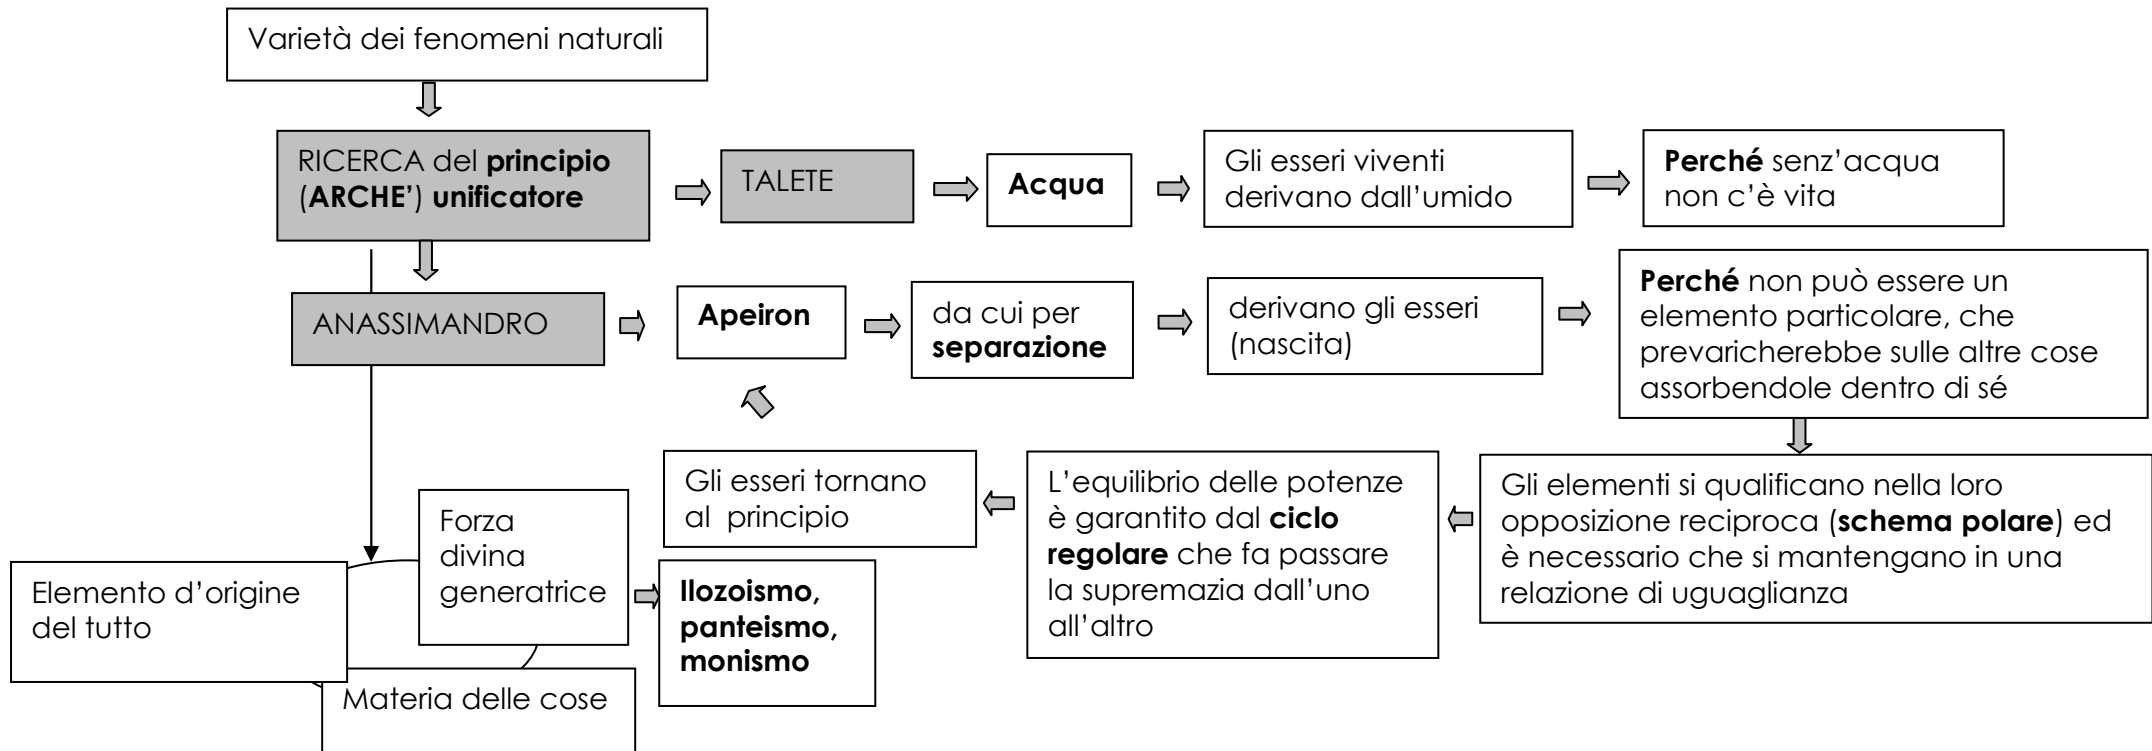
Varietà dei fenomeni naturali

RICERCA del **principio** (**ARCHE'**) **unificatore**

TALETE

**Acqua**

Gli esseri viventi derivano dall'umido

**Perché** senz'acqua non c'è vita

ANASSIMANDRO

**Apeiron**

da cui per **separazione**

derivano gli esseri (nascita)

**Perché** non può essere un elemento particolare, che prevaricherebbe sulle altre cose assorbendole dentro di sé

Gli elementi si qualificano nella loro opposizione reciproca (**schema polare**) ed è necessario che si mantengano in una relazione di uguaglianza

L'equilibrio delle potenze è garantito dal **ciclo regolare** che fa passare la supremazia dall'uno all'altro

Gli esseri tornano al principio

Elemento d'origine del tutto

Forza divina generatrice

Materia delle cose

**Ilozoismo, panteismo, monismo**